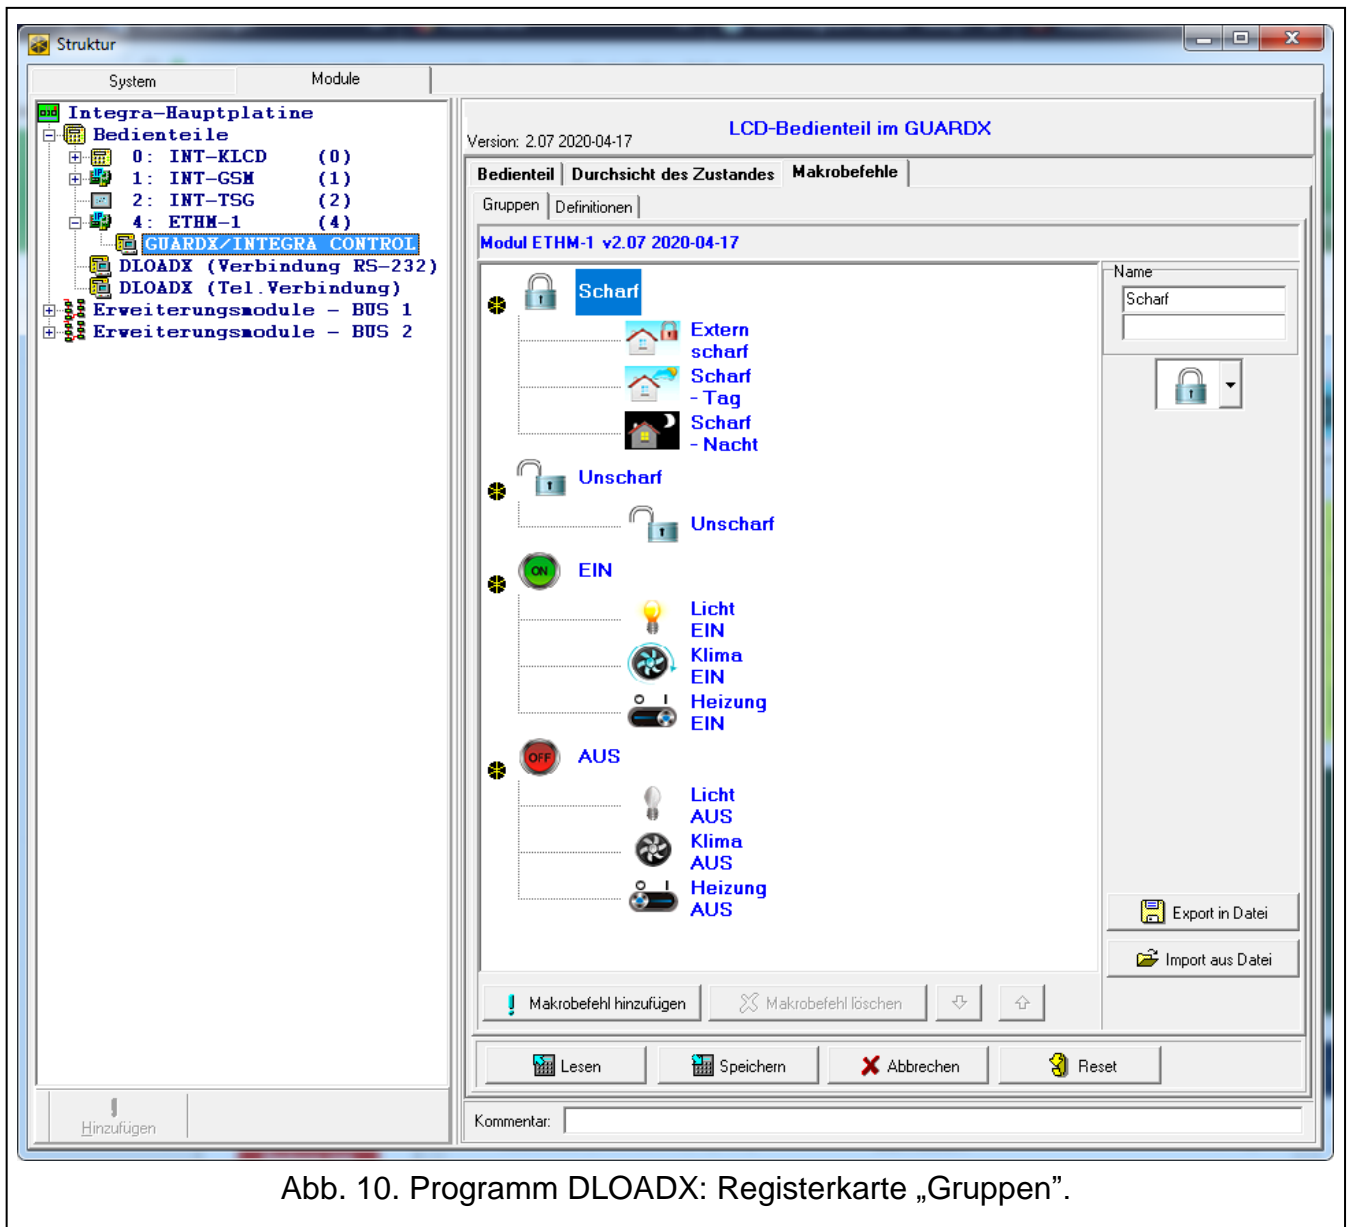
Struktur

System | Module

Integra-Hauptplatine
Bedienteile
0: INT-KLCD (0)
1: INT-GSM (1)
2: INT-TSG (2)
4: ETHM-1 (4)
GUARDX/INTEGRA CONTROL
DLOADX (Verbindung RS-232)
DLOADX (Tel.Verbindung)
Erweiterungsmodule - BUS 1
Erweiterungsmodule - BUS 2

Hinzufügen

Version: 2.07 2020-04-17
LCD-Bedienteil im GUARDX

Bedienteil | Durchsicht des Zustandes | Makrobefehle

Gruppen | Definitionen

Modul ETHM-1 v2.07 2020-04-17

Scharf
Extern scharf
Scharf - Tag
Scharf - Nacht
Unscharf
Unscharf
EIN
Licht EIN
Klima EIN
Heizung EIN
AUS
Licht AUS
Klima AUS
Heizung AUS

Name
Scharf

Export in Datei
Import aus Datei

Makrobefehl hinzufügen
Makrobefehl löschen

Lesen
Speichern
Abbrechen
Reset

Kommentar:

Abb. 10. Programm DLOADX: Registerkarte „Gruppen".